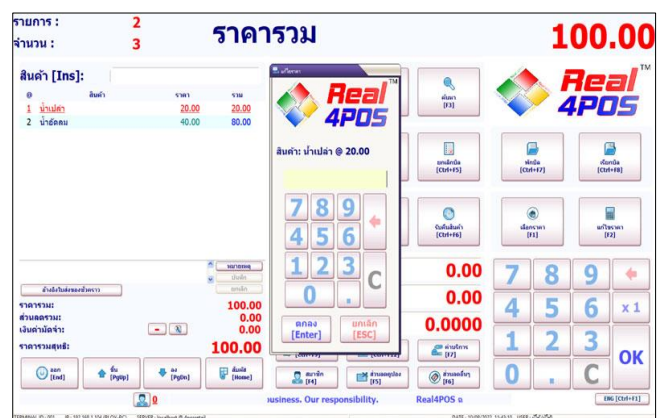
รายการ : 2
จำนวน : 3
ราคารวม
100.00

สินค้า [Ins]:

| @ | สินค้า | ราคา | รวม |
|---|---|---|---|
| 1 | น้ำเปล่า | 20.00 | 20.00 |
| 2 | น้ำอัดลม | 40.00 | 80.00 |

แก้ราคา
Real 4POS
สินค้า: น้ำเปล่า @ 20.00
7 8 9
4 5 6
1 2 3
0 .
C
ตกลง [Enter]
ยกเลิก [ESC]

ค้นหา [F3]
ยกเลิกบิล [Ctrl+F5]
พักบิล [Ctrl+F7]
เรียกบิล [Ctrl+F8]
บันทึกสินค้า [Ctrl+F6]
เลือกราคา [F1]
แก้ราคา [F2]

Real 4POS

ล้างข้อมูลบิลช่องข้างคราว
หมายเหตุ
บันทึก
ยกเลิก
ราคารวม: 100.00
ส่วนลดรวม: 0.00
เงินค่ามัดจำ: 0.00
ราคารวมสุทธิ: 100.00

0.00
0.00
0.0000

7 8 9
4 5 6 x1
1 2 3 OK
0 . C

ออก [End]
ขึ้น [PgUp]
ลง [PgDn]
สินค้า [Home]
สมาชิก [F4]
ส่วนลดบุคคล [F5]
ส่วนลดท้ายบิล [F6]
ค่าบริการ [F7]
0
business. Our responsibility.
Real4POS
ENG [Ctrl+F1]